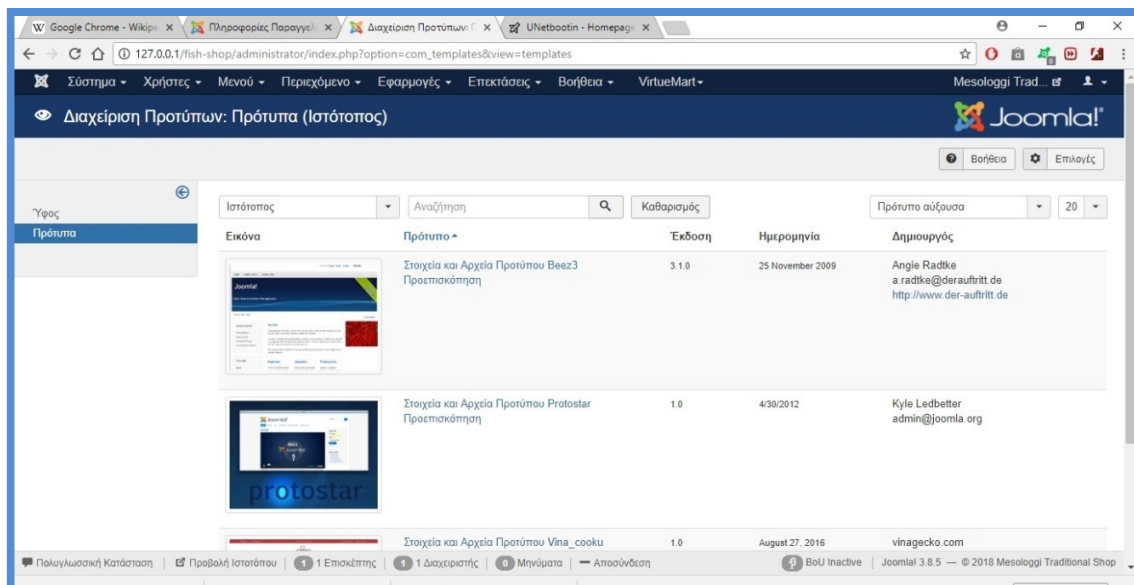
W Google Chrome - Wikipe ×  Πληροφορίες Παραγγε ×  Διαχείριση Προτύπων: Π ×  UNetbootin - Homepage ×

127.0.0.1/fish-shop/administrator/index.php?option=com_templates&view=templates

Σύστημα ▾ Χρήστες ▾ Μενού ▾ Περιεχόμενο ▾ Εφαρμογές ▾ Επεκτάσεις ▾ Βοήθεια ▾ VirtueMart ▾ Mesologgi Trad...

Διαχείριση Προτύπων: Πρότυπα (Ιστότοπος)

Joomla!

Βοήθεια  Επιλογές

Ύφος
Πρότυπα

Ιστότοπος  Αναζήτηση  Καθαρισμός  Πρότυπο αύξουσα  20

| Εικόνα | Πρότυπο ▴ | Έκδοση | Ημερομηνία | Δημιουργός |
|---|---|---|---|---|
| Joomla! | Στοιχεία και Αρχεία Προτύπου Beez3 Προεπισκόπηση | 3.1.0 | 25 November 2009 | Angie Radtke a.radtke@derauftritt.de http://www.der-auftritt.de |
| protostar | Στοιχεία και Αρχεία Προτύπου Protostar Προεπισκόπηση | 1.0 | 4/30/2012 | Kyle Ledbetter admin@joomla.org |
| | Στοιχεία και Αρχεία Προτύπου Vina_cooku | 1.0 | August 27, 2016 | vinagecko.com |

Πολυγλωσσική Κατάσταση | Προβολή Ιστοτόπου | 1 Επισκέπτης | 1 Διαχειριστής | 0 Μηνύματα | — Αποσύνδεση | BoU Inactive | Joomla! 3.8.5 — © 2018 Mesologgi Traditional Shop